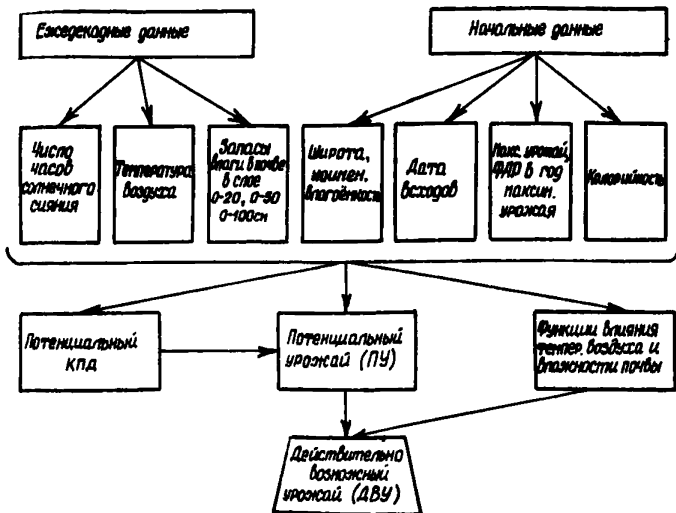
Ежедекадные данные

Начальные данные

Число часов солнечного сияния

Температура воздуха

Запасы влаги в почве в слое 0-20, 0-50 0-100см

Широта, наимен. влагоёмкость

Дата всходов

Макс. урожай, ФАР в год максим. урожая

Калорийность

Потенциальный КПД

Потенциальный урожай (ПУ)

Функции влияния темпер. воздуха и влажности почвы

Действительно возможный урожай (ДВУ)